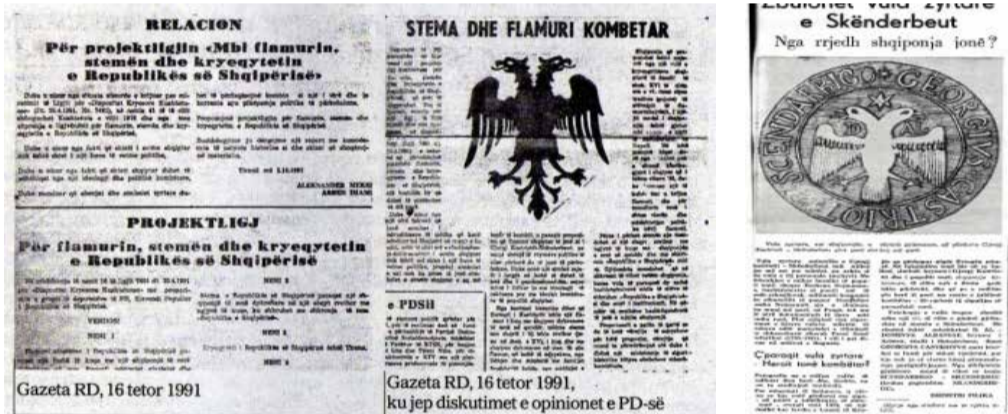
RELACION

Për projektligjin «Mbi flamurin, stemën dhe kryeqytetin e Republikës së Shqipërisë»

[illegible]

Tirani më 1.10.1991

ALEKSANDER MEKSI
ARBEN IMAMI

PROJEKTLIGJ

Për flamurin, stemën dhe kryeqytetin e Republikës së Shqipërisë

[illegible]

VENDOSI

NENI 1

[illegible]

NENI 2

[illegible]

NENI 3

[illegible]

Gazeta RD, 16 tetor 1991

STEMA DHE FLAMURI KOMBETAR

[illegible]

e PDSH

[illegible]

Gazeta RD, 16 tetor 1991, ku jep diskutimet e opinionet e PD-së

Zbulohet vula zyrtare e Skënderbeut

Nga rrjedh shqiponja jonë?

SCENDARBEGO GEORGIVS CASTRIOT

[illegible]

C'paraqit vula zyrtare – Heroit tonë kombëtar?

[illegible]